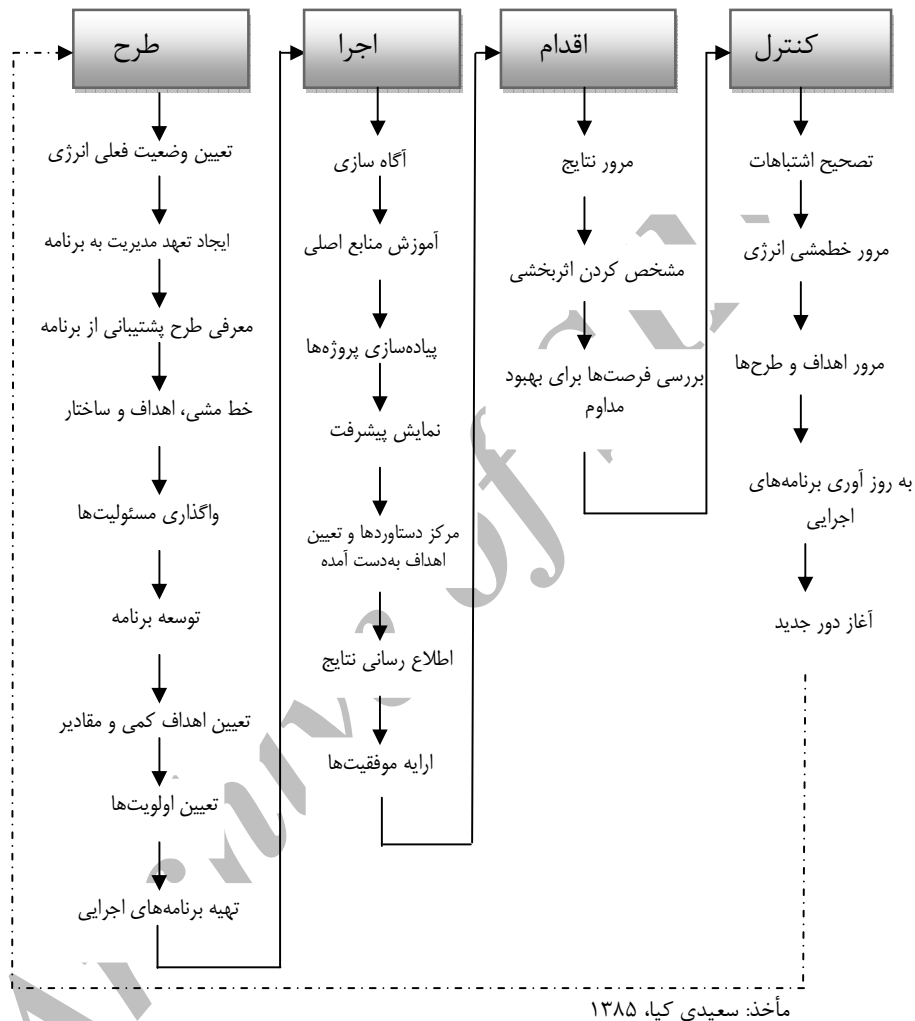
طرح

تعیین وضعیت فعلی انرژی

ایجاد تعهد مدیریت به برنامه

معرفی طرح پشتیبانی از برنامه

خط مشی، اهداف و ساختار

واگذاری مسئولیت‌ها

توسعه برنامه

تعیین اهداف کمی و مقادیر

تعیین اولویت‌ها

تهیه برنامه‌های اجرایی

اجرا

آگاه سازی

آموزش منابع اصلی

پیاده‌سازی پروژه‌ها

نمایش پیشرفت

مرکز دستاوردها و تعیین اهداف به‌دست آمده

اطلاع رسانی نتایج

ارایه موفقیت‌ها

اقدام

مرور نتایج

مشخص کردن اثربخشی

بررسی فرصت‌ها برای بهبود مداوم

کنترل

تصحیح اشتباهات

مرور خطمشی انرژی

مرور اهداف و طرح‌ها

به روز آوری برنامه‌های اجرایی

آغاز دور جدید

مأخذ: سعیدی کیا، ۱۳۸۵